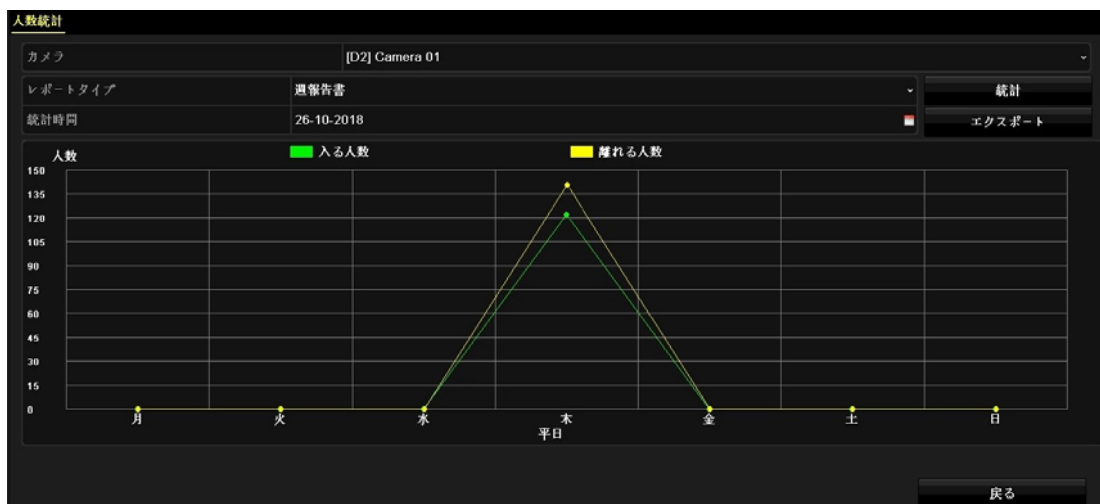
人数統計

カメラ | [D2] Camera 01

レポートタイプ | 週報告書 | 統計

統計時間 | 26-10-2018 | エクスポート

人数
入る人数
離れる人数

150
135
120
105
90
75
60
45
30
15
0

月
火
水
木
金
土
日
平日

戻る